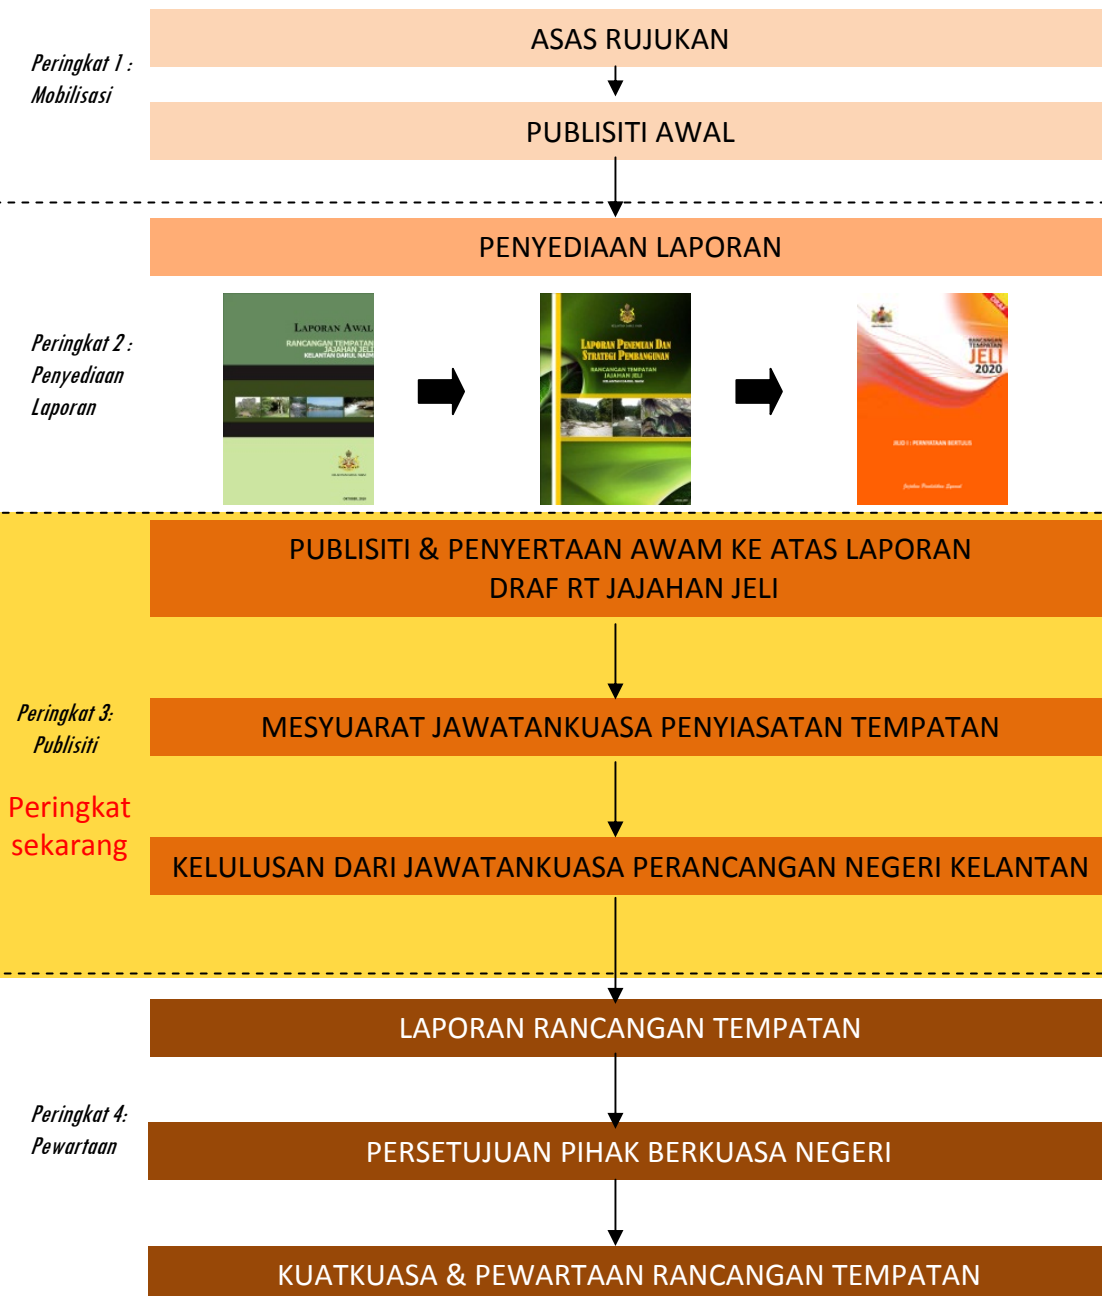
Peringkat 1 : Mobilisasi

ASAS RUJUKAN

PUBLISITI AWAL

PENYEDIAAN LAPORAN

Peringkat 2 : Penyediaan Laporan

LAPORAN AWAL
RANCANGAN TEMPATAN JAJAHAN JELI
KELANTAN DARUL NAIM

LAPORAN PENEMUAN DAN STRATEGI PEMBANGUNAN
RANCANGAN TEMPATAN JAJAHAN JELI

RANCANGAN TEMPATAN JELI 2020
DRAF
JILID I : PERNYATAAN BERTULIS

PUBLISITI & PENYERTAAN AWAM KE ATAS LAPORAN DRAF RT JAJAHAN JELI

Peringkat 3: Publisiti

Peringkat sekarang

MESYUARAT JAWATANKUASA PENYIASATAN TEMPATAN

KELULUSAN DARI JAWATANKUASA PERANCANGAN NEGERI KELANTAN

LAPORAN RANCANGAN TEMPATAN

Peringkat 4: Pewartaan

PERSETUJUAN PIHAK BERKUASA NEGERI

KUATKUASA & PEWARTAAN RANCANGAN TEMPATAN